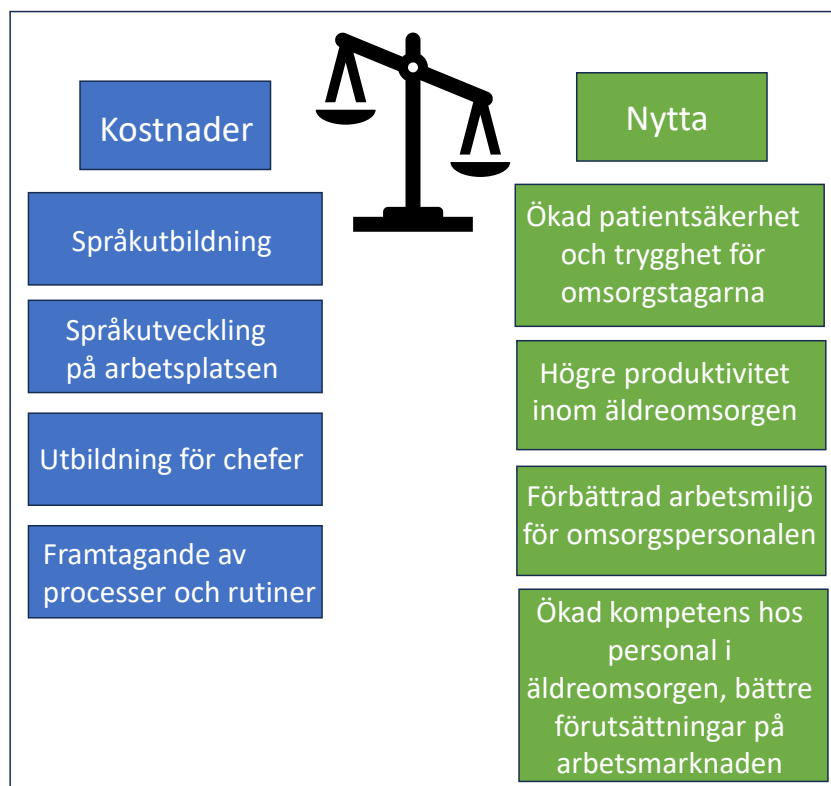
Kostnader

Språkutbildning

Språkutveckling på arbetsplatsen

Utbildning för chefer

Framtagande av processer och rutiner

Nytta

Ökad patientsäkerhet och trygghet för omsorgstagarna

Högre produktivitet inom äldreomsorgen

Förbättrad arbetsmiljö för omsorgspersonalen

Ökad kompetens hos personal i äldreomsorgen, bättre förutsättningar på arbetsmarknaden